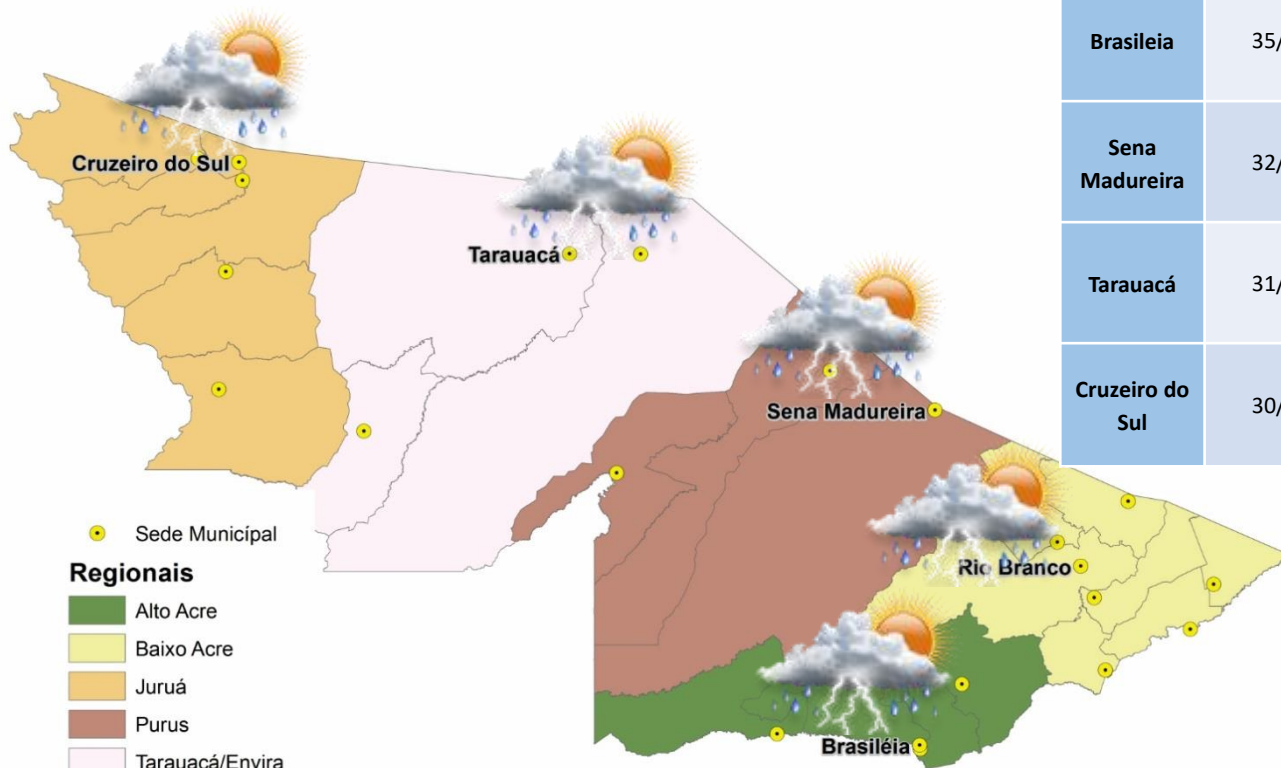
Cruzeiro do Sul

Tarauacá

Sena Madureira

Rio Branco

Brasiléia

Sede Municípal

Regionais

Alto Acre

Baixo Acre

Juruá

Purus

Tarauacá/Envira

| Brasileia | 35/ |
|---|---|
| Sena Madureira | 32/ |
| Tarauacá | 31/ |
| Cruzeiro do Sul | 30/ |